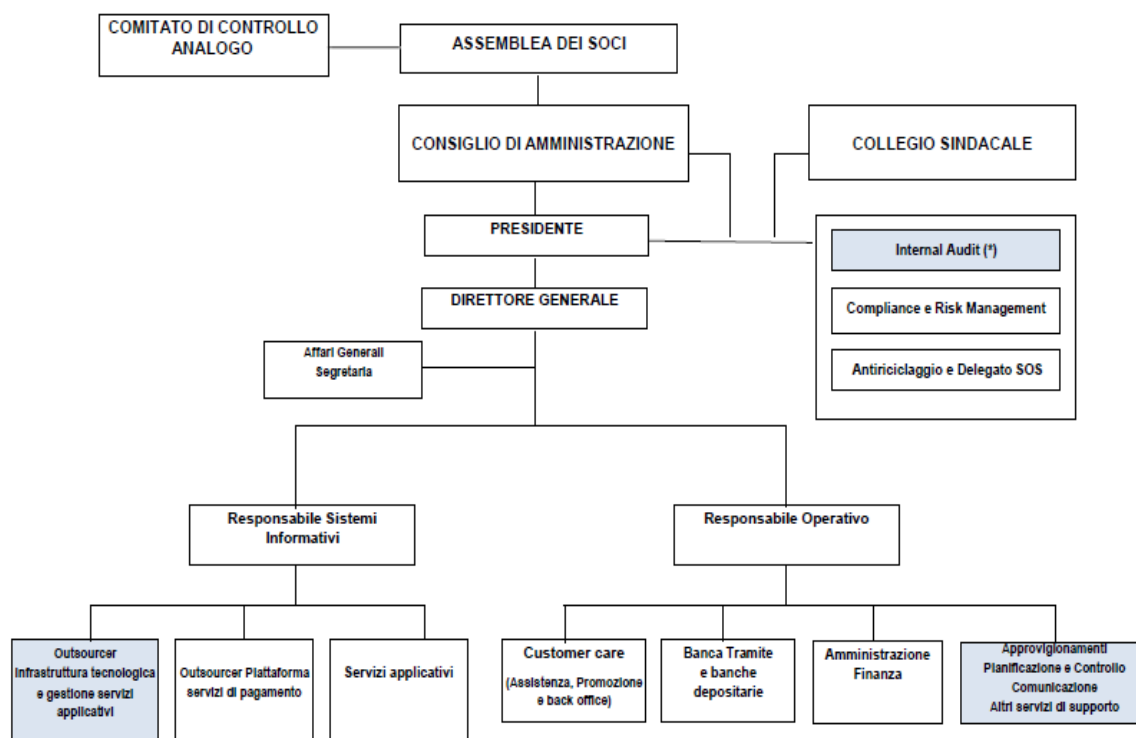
COMITATO DI CONTROLLO ANALOGO

ASSEMBLEA DEI SOCI

CONSIGLIO DI AMMINISTRAZIONE

COLLEGIO SINDACALE

PRESIDENTE

Internal Audit (*)

Compliance e Risk Management

Antiriciclaggio e Delegato SOS

DIRETTORE GENERALE

Affari Generali Segretaria

Responsabile Sistemi Informativi

Responsabile Operativo

Outsourcer Infrastruttura tecnologica e gestione servizi applicativi

Outsourcer Piattaforma servizi di pagamento

Servizi applicativi

Customer care (Assistenza, Promozione e back office)

Banca Tramite e banche depositarie

Amministrazione Finanza

Approvigionamenti Pianificazione e Controllo Comunicazione Altri servizi di supporto